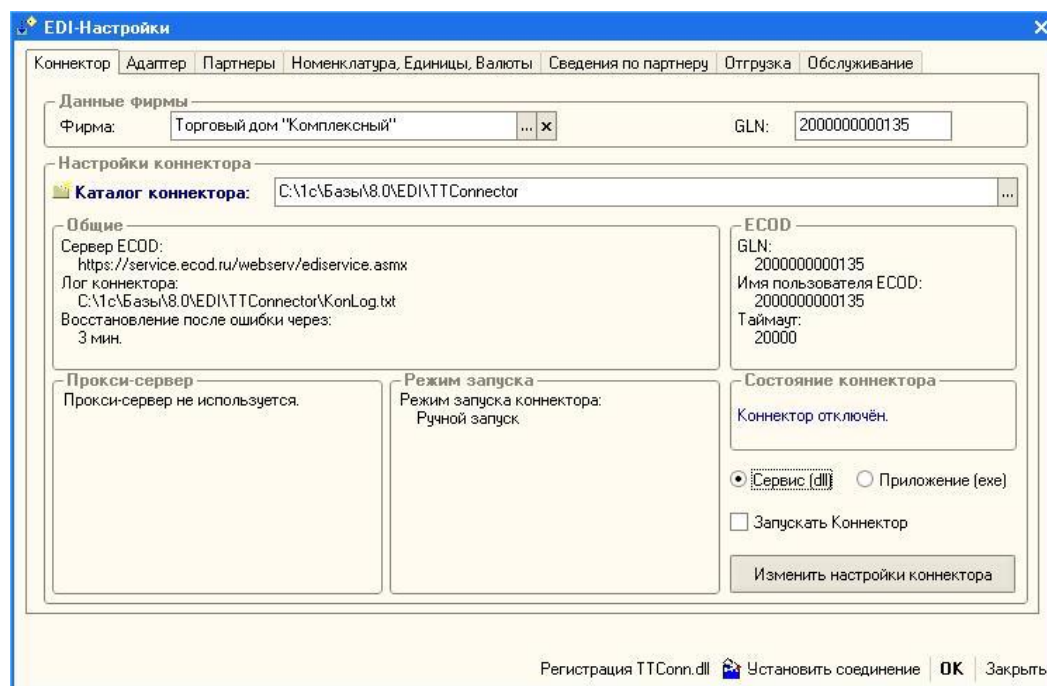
EDI-Настройки

Коннектор | Адаптер | Партнеры | Номенклатура, Единицы, Валюты | Сведения по партнеру | Отгрузка | Обслуживание

Данные фирмы
Фирма: Торговый дом "Комплексный" ... ×
GLN: 2000000000135

Настройки коннектора
Каталог коннектора: C:\1c\Базы\8.0\EDI\TTConnector ...

Общие
Сервер ECOD:
https://service.ecod.ru/webserv/ediservice.asmx
Лог коннектора:
C:\1c\Базы\8.0\EDI\TTConnector\KonLog.txt
Восстановление после ошибки через:
3 мин.

ECOD
GLN:
2000000000135
Имя пользователя ECOD:
2000000000135
Таймаут:
20000

Прокси-сервер
Прокси-сервер не используется.

Режим запуска
Режим запуска коннектора:
Ручной запуск

Состояние коннектора
Коннектор отключён.

Сервис (dll)
Приложение (exe)

Запускать Коннектор

Изменить настройки коннектора

Регистрация TTConn.dll
Установить соединение
OK
Закрыть